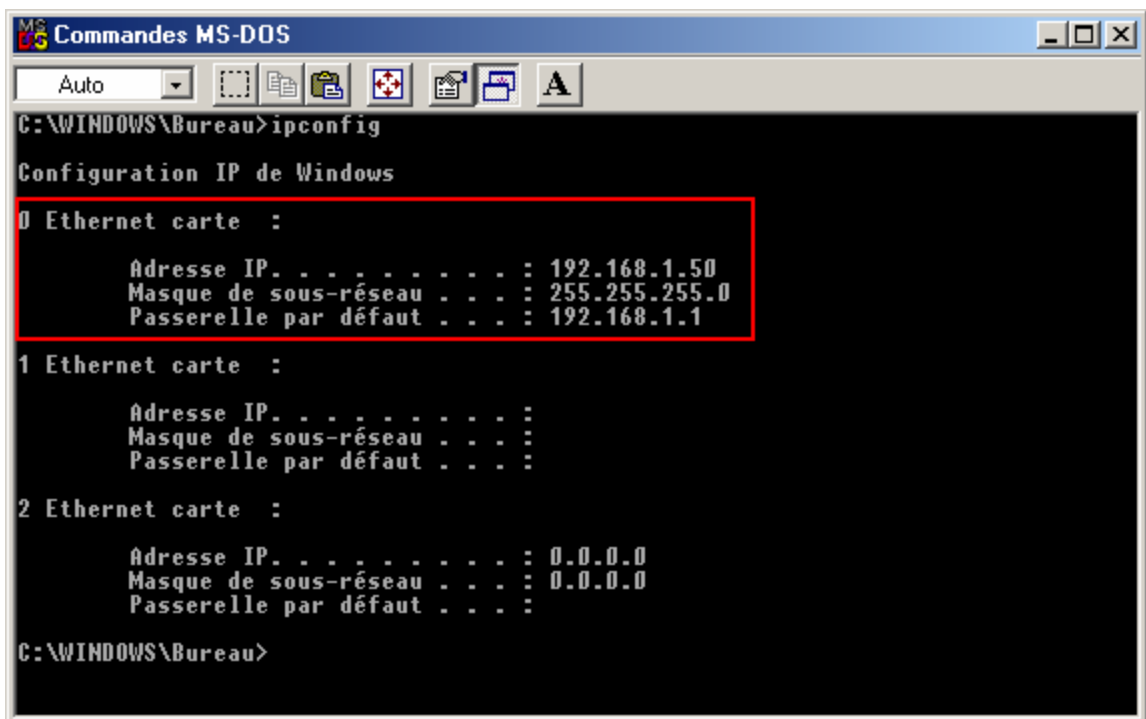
Commandes MS-DOS

Auto

A

C:\WINDOWS\Bureau>ipconfig

Configuration IP de Windows

0 Ethernet carte :

Adresse IP. . . . . . . . . . : 192.168.1.50
Masque de sous-réseau . . . : 255.255.255.0
Passerelle par défaut . . . : 192.168.1.1

1 Ethernet carte :

Adresse IP. . . . . . . . . . :
Masque de sous-réseau . . . :
Passerelle par défaut . . . :

2 Ethernet carte :

Adresse IP. . . . . . . . . . : 0.0.0.0
Masque de sous-réseau . . . : 0.0.0.0
Passerelle par défaut . . . :

C:\WINDOWS\Bureau>